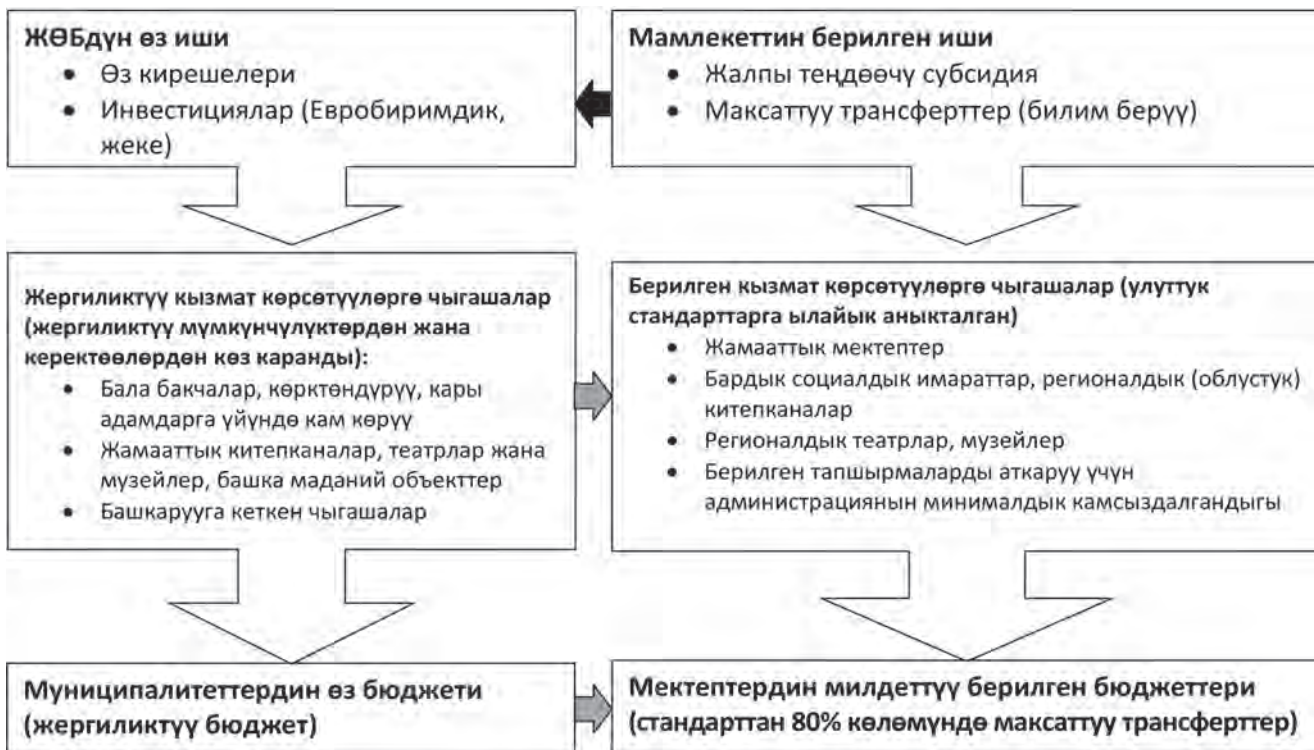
ЖӨБдүн өз иши
• Өз кирешелери
• Инвестициялар (Евробиримдик, жеке)

Мамлекеттин берилген иши
• Жалпы теңдөөчү субсидия
• Максаттуу трансферттер (билим берүү)

Жергиликтүү кызмат көрсөтүүлөргө чыгашалар (жергиликтүү мүмкүнчүлүктөрдөн жана керектөөлөрдөн көз каранды):
• Бала бакчалар, көрктөндүрүү, карыадамдарга үйүндө кам көрүү
• Жамааттык китепканалар, театрлар жана музейлер, башка маданий объекттер
• Башкарууга кеткен чыгашалар

Берилген кызмат көрсөтүүлөргө чыгашалар (улуттук стандарттарга ылайык аныкталган)
• Жамааттык мектептер
• Бардык социалдык имараттар, регионалдык (облустук) китепканалар
• Регионалдык театрлар, музейлер
• Берилген тапшырмаларды аткаруу үчүн администрациянын минималдык камсыздалгандыгы

Муниципалитеттердин өз бюджети (жергиликтүү бюджет)

Мектептердин милдеттүү берилген бюджеттери (стандарттан 80% көлөмүндө максаттуу трансферттер)